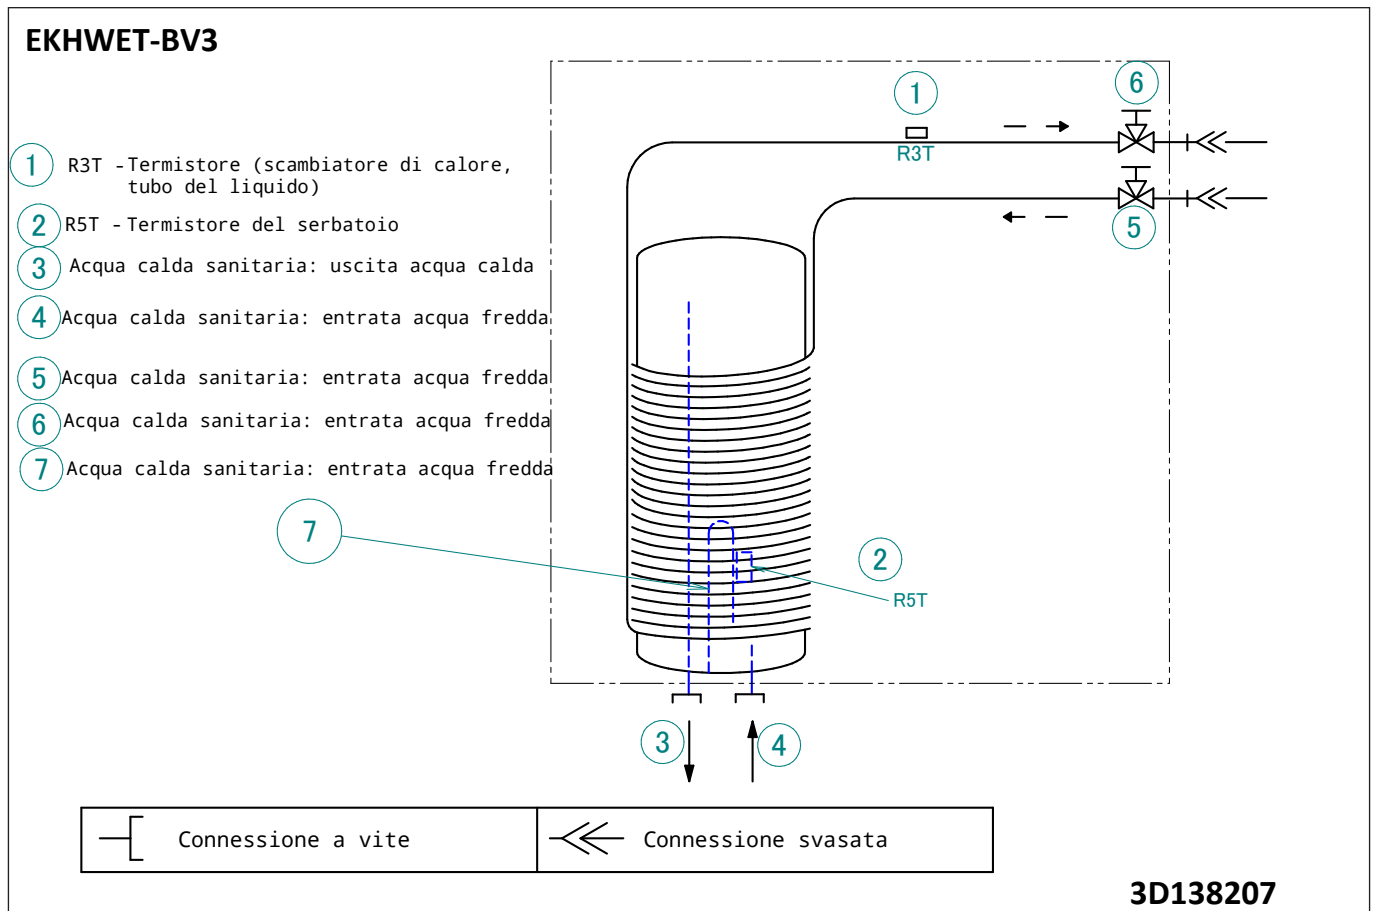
EKHWET-BV3

1 R3T - Termistore (scambiatore di calore, tubo del liquido)
2 R5T - Termistore del serbatoio
3 Acqua calda sanitaria: uscita acqua calda
4 Acqua calda sanitaria: entrata acqua fredda
5 Acqua calda sanitaria: entrata acqua fredda
6 Acqua calda sanitaria: entrata acqua fredda
7 Acqua calda sanitaria: entrata acqua fredda

1
R3T
6
5
7
2
R5T
3
4

| Connessione a vite | Connessione svasata |
|---|---|

3D138207